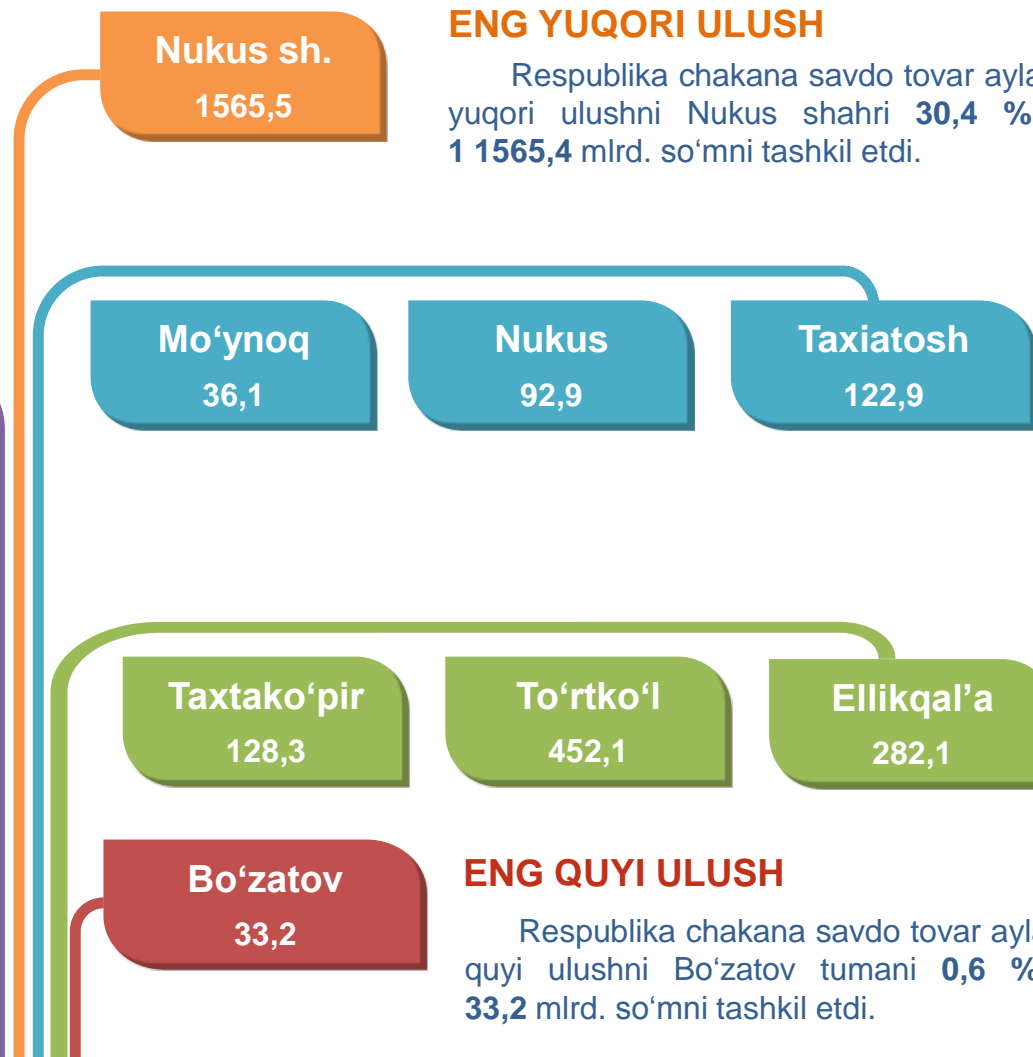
Nukus sh.
1565,5

ENG YUQORI ULUSH

Respublika chakana savdo tovar ayla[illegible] yuqori ulushni Nukus shahri **30,4 %** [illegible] **1 1565,4** mlrd. so‘mni tashkil etdi.

Mo‘ynoq
36,1

Nukus
92,9

Taxiatosh
122,9

Taxtako‘pir
128,3

To‘rtko‘l
452,1

Ellikqal’a
282,1

Bo‘zatov
33,2

ENG QUYI ULUSH

Respublika chakana savdo tovar ayl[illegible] quyi ulushni Bo‘zatov tumani **0,6 %** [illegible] **33,2** mlrd. so‘mni tashkil etdi.